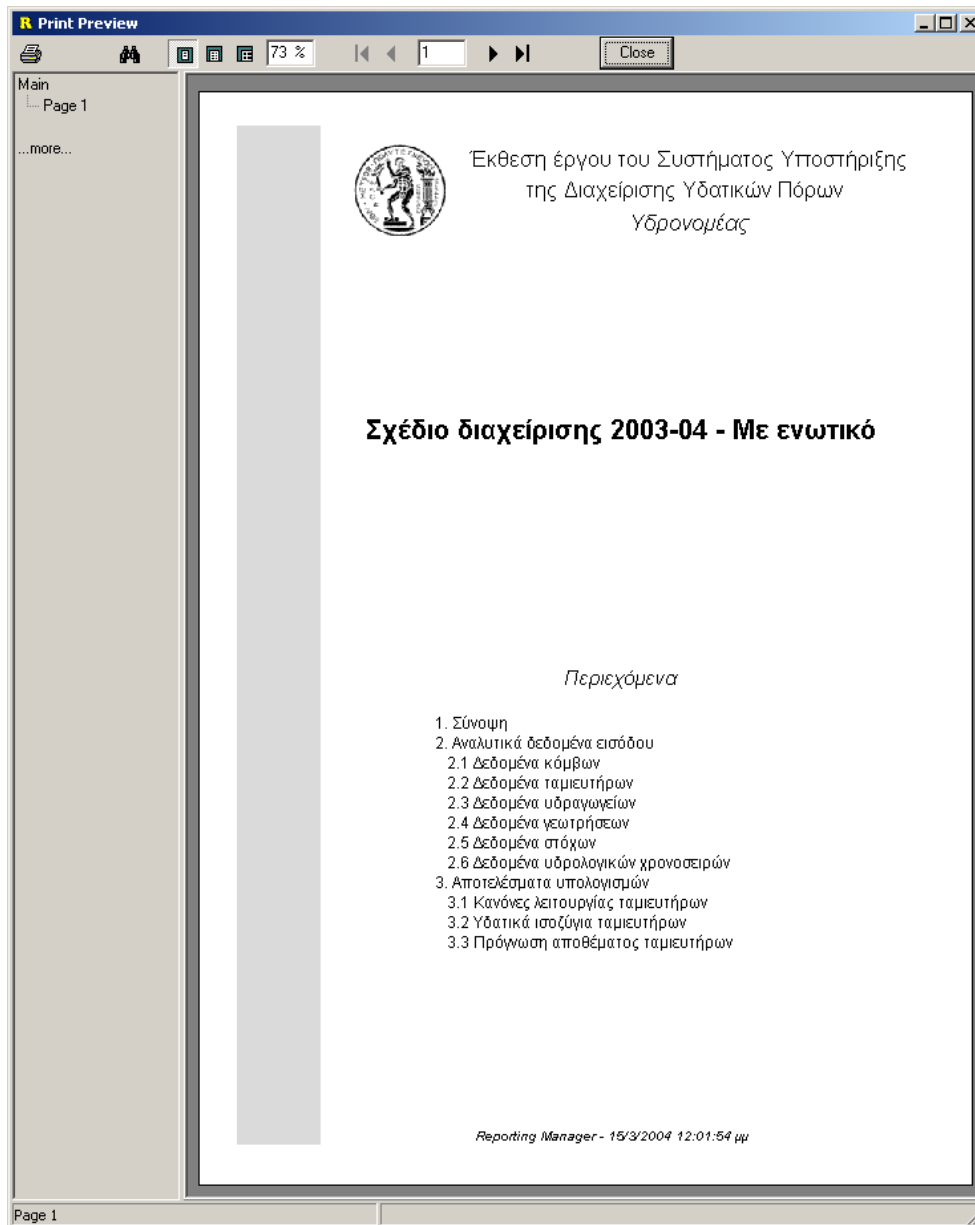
Print Preview

73 %
1
Close

Main
Page 1

...more...

Έκθεση έργου του Συστήματος Υποστήριξης της Διαχείρισης Υδατικών Πόρων
Υδρονομέας

Σχέδιο διαχείρισης 2003-04 - Με ενωτικό

Περιεχόμενα

1. Σύνοψη
2. Αναλυτικά δεδομένα εισόδου
2.1 Δεδομένα κόμβων
2.2 Δεδομένα ταμιευτήρων
2.3 Δεδομένα υδραγωγείων
2.4 Δεδομένα γεωτρήσεων
2.5 Δεδομένα στόχων
2.6 Δεδομένα υδρολογικών χρονοσειρών
3. Αποτελέσματα υπολογισμών
3.1 Κανόνες λειτουργίας ταμιευτήρων
3.2 Υδατικά ισοζύγια ταμιευτήρων
3.3 Πρόγνωση αποθέματος ταμιευτήρων

Reporting Manager - 15/3/2004 12:01:54 μμ

Page 1